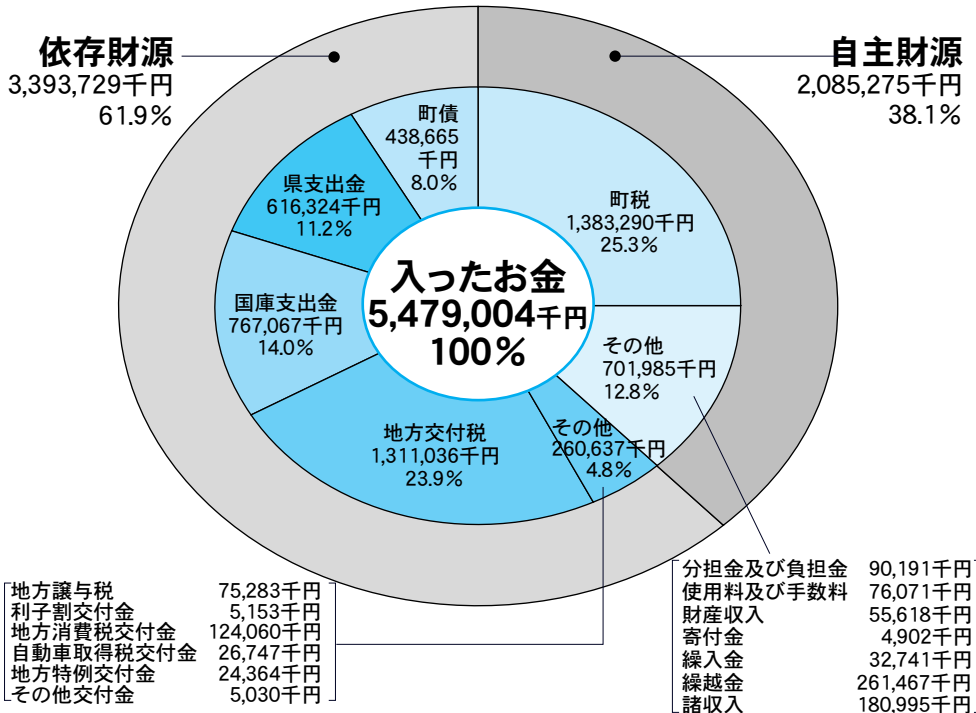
依存財源
3,393,729千円
61.9％

自主財源
2,085,275千円
38.1％

町債
438,665
千円
8.0％

県支出金
616,324千円
11.2％

町税
1,383,290千円
25.3％

入ったお金
5,479,004千円
100％

国庫支出金
767,067千円
14.0％

その他
701,985千円
12.8％

地方交付税
1,311,036千円
23.9％

その他
260,637千円
4.8％

| | |
|---|---|
| 分担金及び負担金 | 90,191千円 |
| 使用料及び手数料 | 76,071千円 |
| 財産収入 | 55,618千円 |
| 寄付金 | 4,902千円 |
| 繰入金 | 32,741千円 |
| 繰越金 | 261,467千円 |
| 諸収入 | 180,995千円 |

| | |
|---|---|
| 地方譲与税 | 75,283千円 |
| 利子割交付金 | 5,153千円 |
| 地方消費税交付金 | 124,060千円 |
| 自動車取得税交付金 | 26,747千円 |
| 地方特例交付金 | 24,364千円 |
| その他交付金 | 5,030千円 |